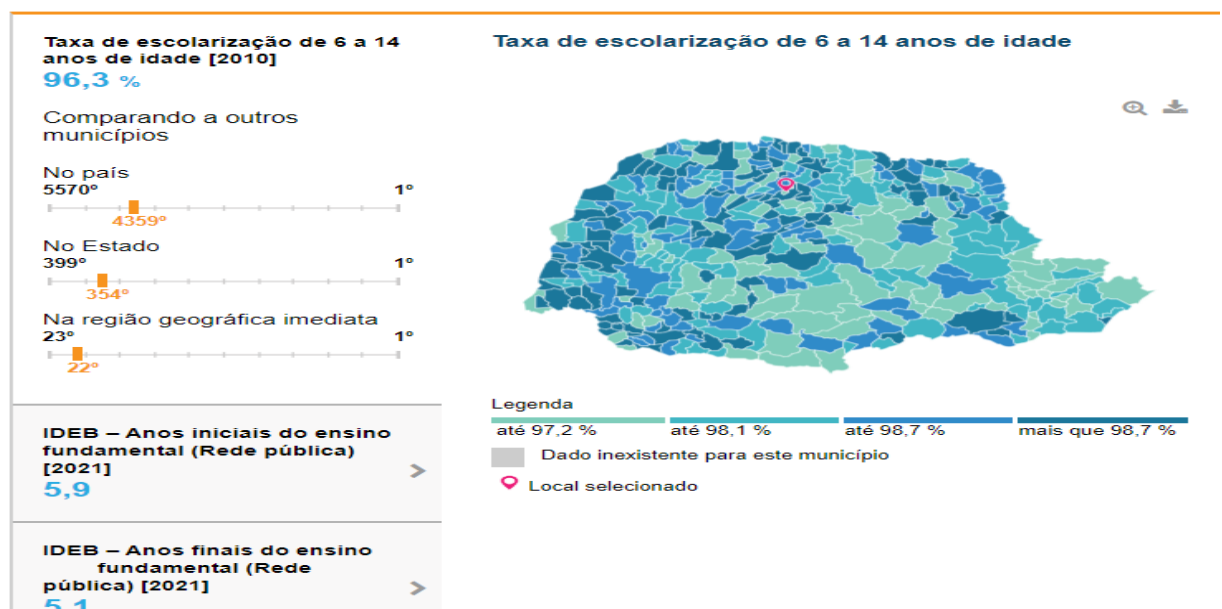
Taxa de escolarização de 6 a 14 anos de idade [2010]
96,3 %

Comparando a outros municípios

No país
5570º 1º
4359º

No Estado
399º 1º
354º

Na região geográfica imediata
23º 1º
22º

IDEB – Anos iniciais do ensino fundamental (Rede pública) [2021]
5,9

IDEB – Anos finais do ensino fundamental (Rede pública) [2021]
5,1

Taxa de escolarização de 6 a 14 anos de idade

Legenda

até 97,2 %
até 98,1 %
até 98,7 %
mais que 98,7 %

Dado inexistente para este município

Local selecionado